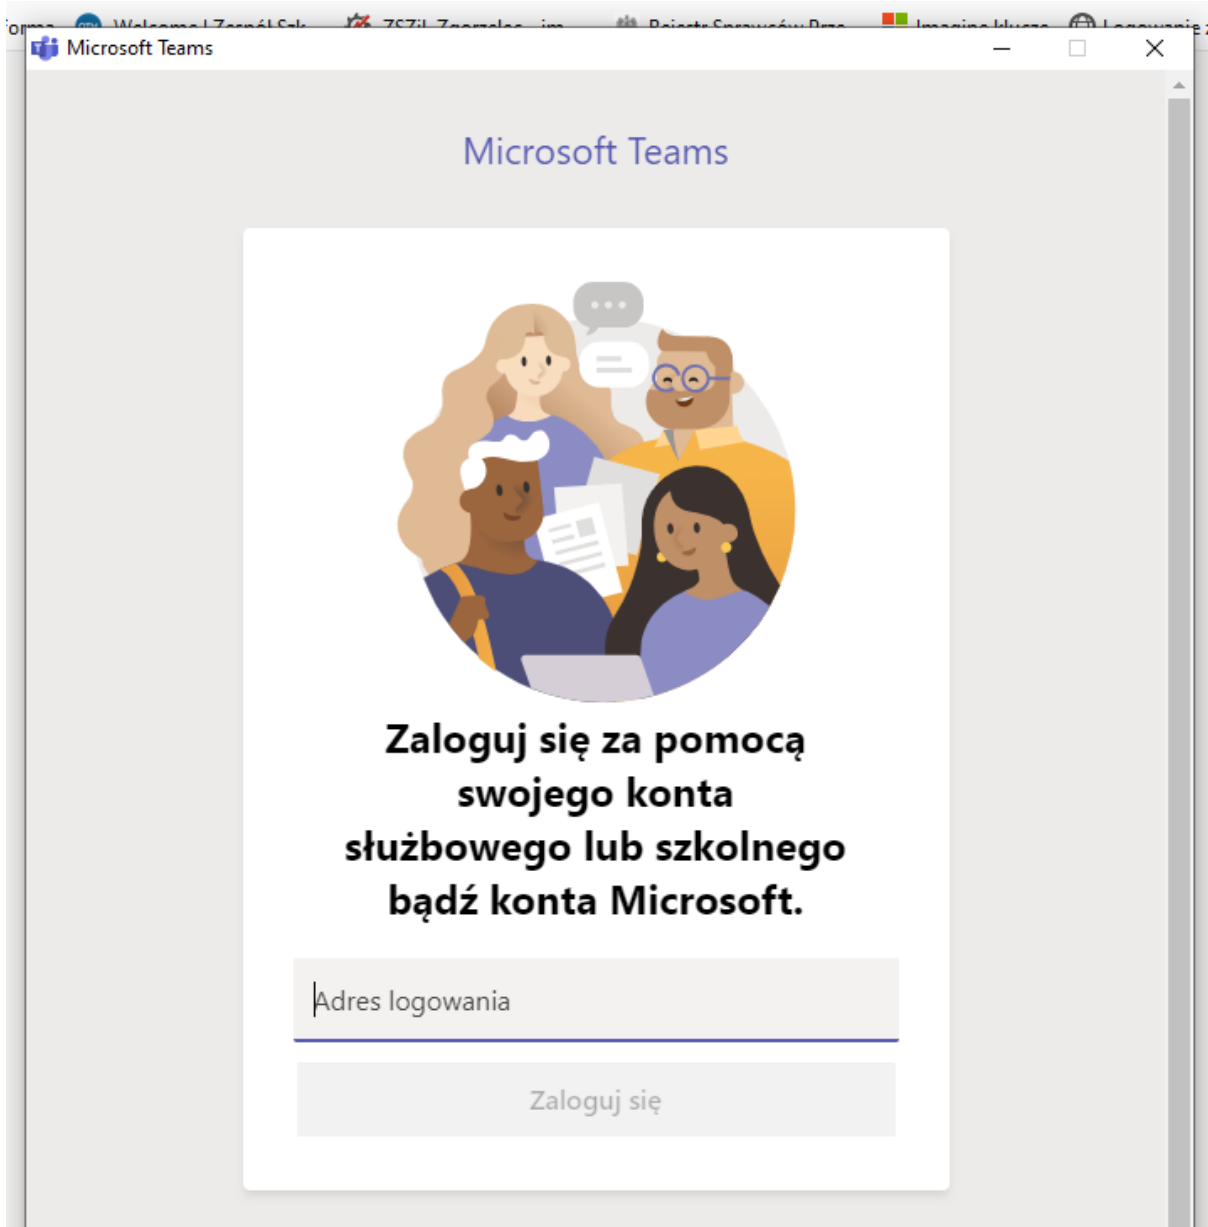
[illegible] Welcome | Zespół Szk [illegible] ZSZiL Zgorzelec - im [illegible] Rejestr Sprawców Prze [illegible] Imagine klucze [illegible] Logowanie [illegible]

Microsoft Teams

Microsoft Teams

Zaloguj się za pomocą swojego konta służbowego lub szkolnego bądź konta Microsoft.

Adres logowania

Zaloguj się